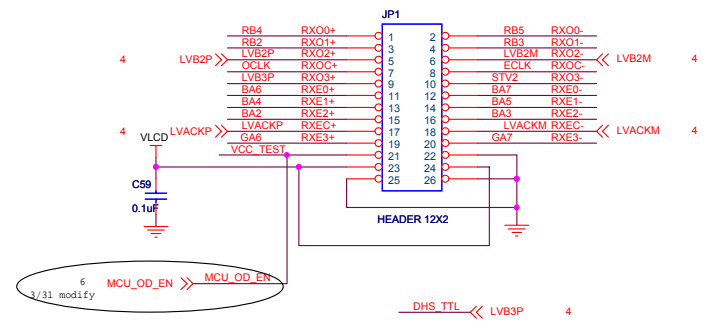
JP1

RB4 RXO0+ 1 2 RB5 RXO0-
RB2 RXO1+ 3 4 RB3 RXO1-
4 LVB2P LVB2P RXO2+ 5 6 LVB2M RXO2- LVB2M 4
OCLK RXOC+ 7 8 ECLK RXOC-
LVB3P RXO3+ 9 10 STV2 RXO3-
BA6 RXE0+ 11 12 BA7 RXE0-
BA4 RXE1+ 13 14 BA5 RXE1-
BA2 RXE2+ 15 16 BA3 RXE2-
4 LVACKP LVACKP RXEC+ 17 18 LVACKM RXEC- LVACKM 4
GA6 RXE3+ 19 20 GA7 RXE3-
VLCD
VCC_TEST 21 22
23 24
25 26
C59
0.1uF
HEADER 12X2

6
3/31 modify
MCU_OD_EN MCU_OD_EN

DHS_TTL LVB3P 4